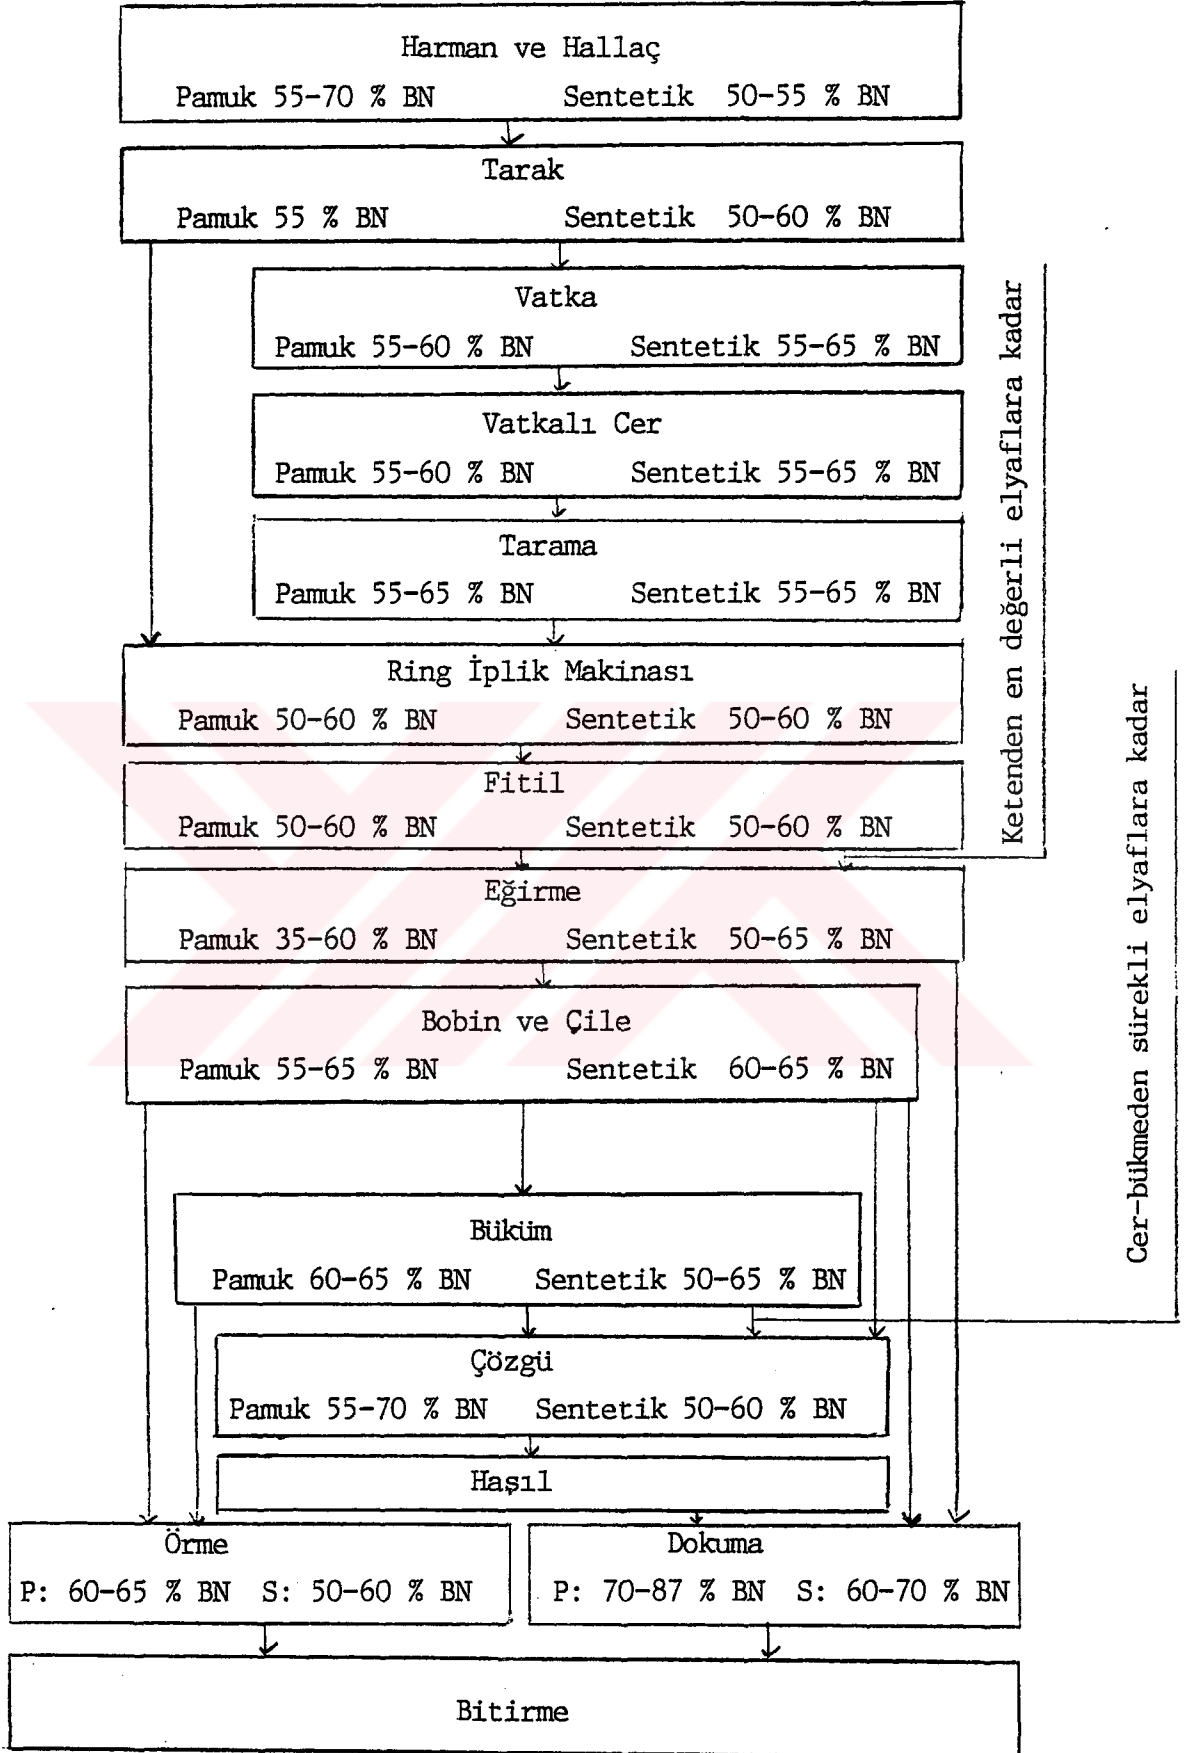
Harman ve Hallaç
Pamuk 55-70 % BN Sentetik 50-55 % BN

Tarak
Pamuk 55 % BN Sentetik 50-60 % BN

Vatka
Pamuk 55-60 % BN Sentetik 55-65 % BN

Vatkalı Cer
Pamuk 55-60 % BN Sentetik 55-65 % BN

Tarama
Pamuk 55-65 % BN Sentetik 55-65 % BN

Ring İplik Makinası
Pamuk 50-60 % BN Sentetik 50-60 % BN

Fitil
Pamuk 50-60 % BN Sentetik 50-60 % BN

Eğirme
Pamuk 35-60 % BN Sentetik 50-65 % BN

Bobin ve Çile
Pamuk 55-65 % BN Sentetik 60-65 % BN

Büküm
Pamuk 60-65 % BN Sentetik 50-65 % BN

Çözgü
Pamuk 55-70 % BN Sentetik 50-60 % BN

Haşıl

Örme
P: 60-65 % BN S: 50-60 % BN

Dokuma
P: 70-87 % BN S: 60-70 % BN

Bitirme

Ketenden en değerli elyaflara kadar

Cer-bükmeden sürekli elyaflara kadar